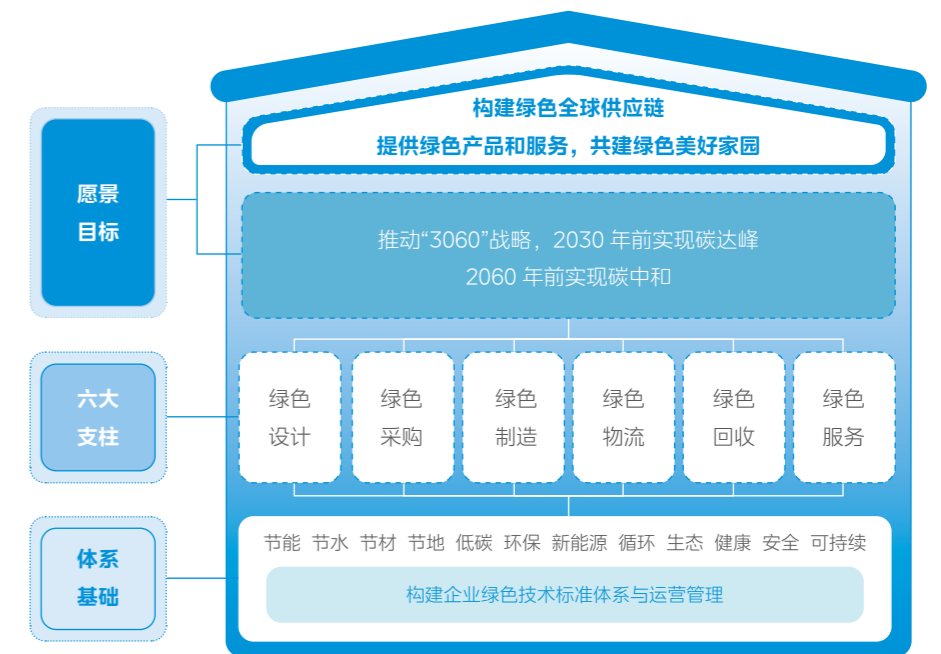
愿景
目标

构建绿色全球供应链
提供绿色产品和服务，共建绿色美好家园

推动“3060”战略，2030 年前实现碳达峰
2060 年前实现碳中和

六大
支柱

绿色
设计

绿色
采购

绿色
制造

绿色
物流

绿色
回收

绿色
服务

体系
基础

节能 节水 节材 节地 低碳 环保 新能源 循环 生态 健康 安全 可持续

构建企业绿色技术标准体系与运营管理